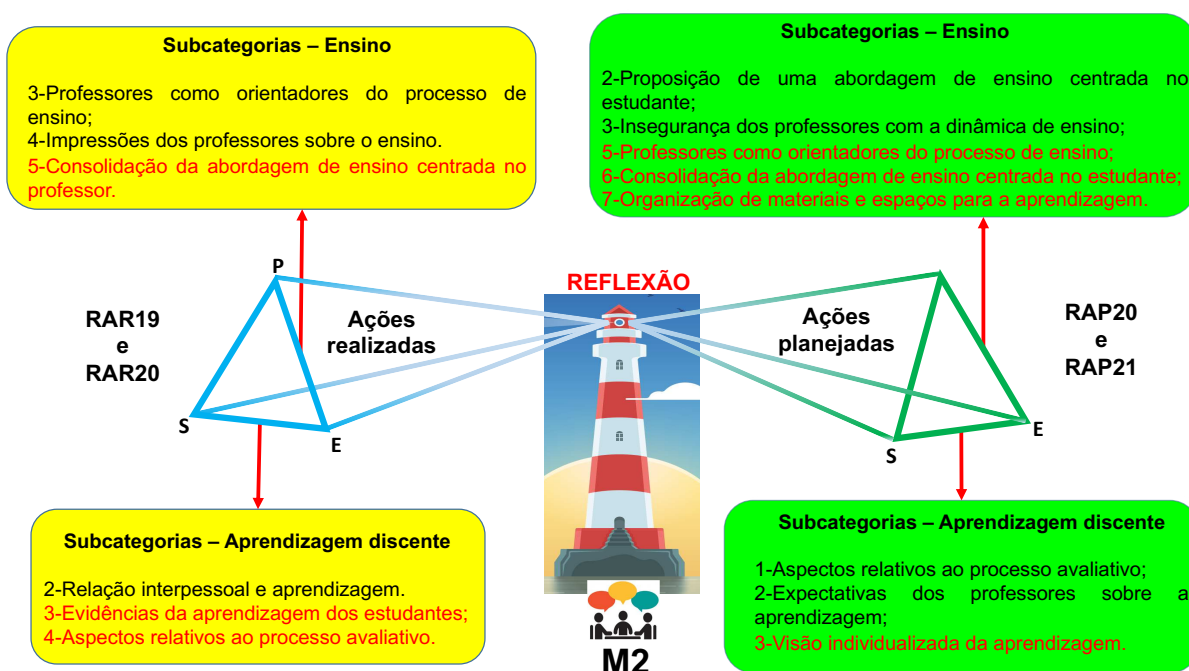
Subcategorias – Ensino

3-Professores como orientadores do processo de ensino;
4-Impressões dos professores sobre o ensino.
5-Consolidação da abordagem de ensino centrada no professor.

Subcategorias – Ensino

2-Proposição de uma abordagem de ensino centrada no estudante;
3-Insegurança dos professores com a dinâmica de ensino;
5-Professores como orientadores do processo de ensino;
6-Consolidação da abordagem de ensino centrada no estudante;
7-Organização de materiais e espaços para a aprendizagem.

REFLEXÃO

P

RAR19
e
RAR20

Ações realizadas

S

E

Ações planejadas

RAP20
e
RAP21

S

E

Subcategorias – Aprendizagem discente

2-Relação interpessoal e aprendizagem.
3-Evidências da aprendizagem dos estudantes;
4-Aspectos relativos ao processo avaliativo.

M2

Subcategorias – Aprendizagem discente

1-Aspectos relativos ao processo avaliativo;
2-Expectativas dos professores sobre a aprendizagem;
3-Visão individualizada da aprendizagem.